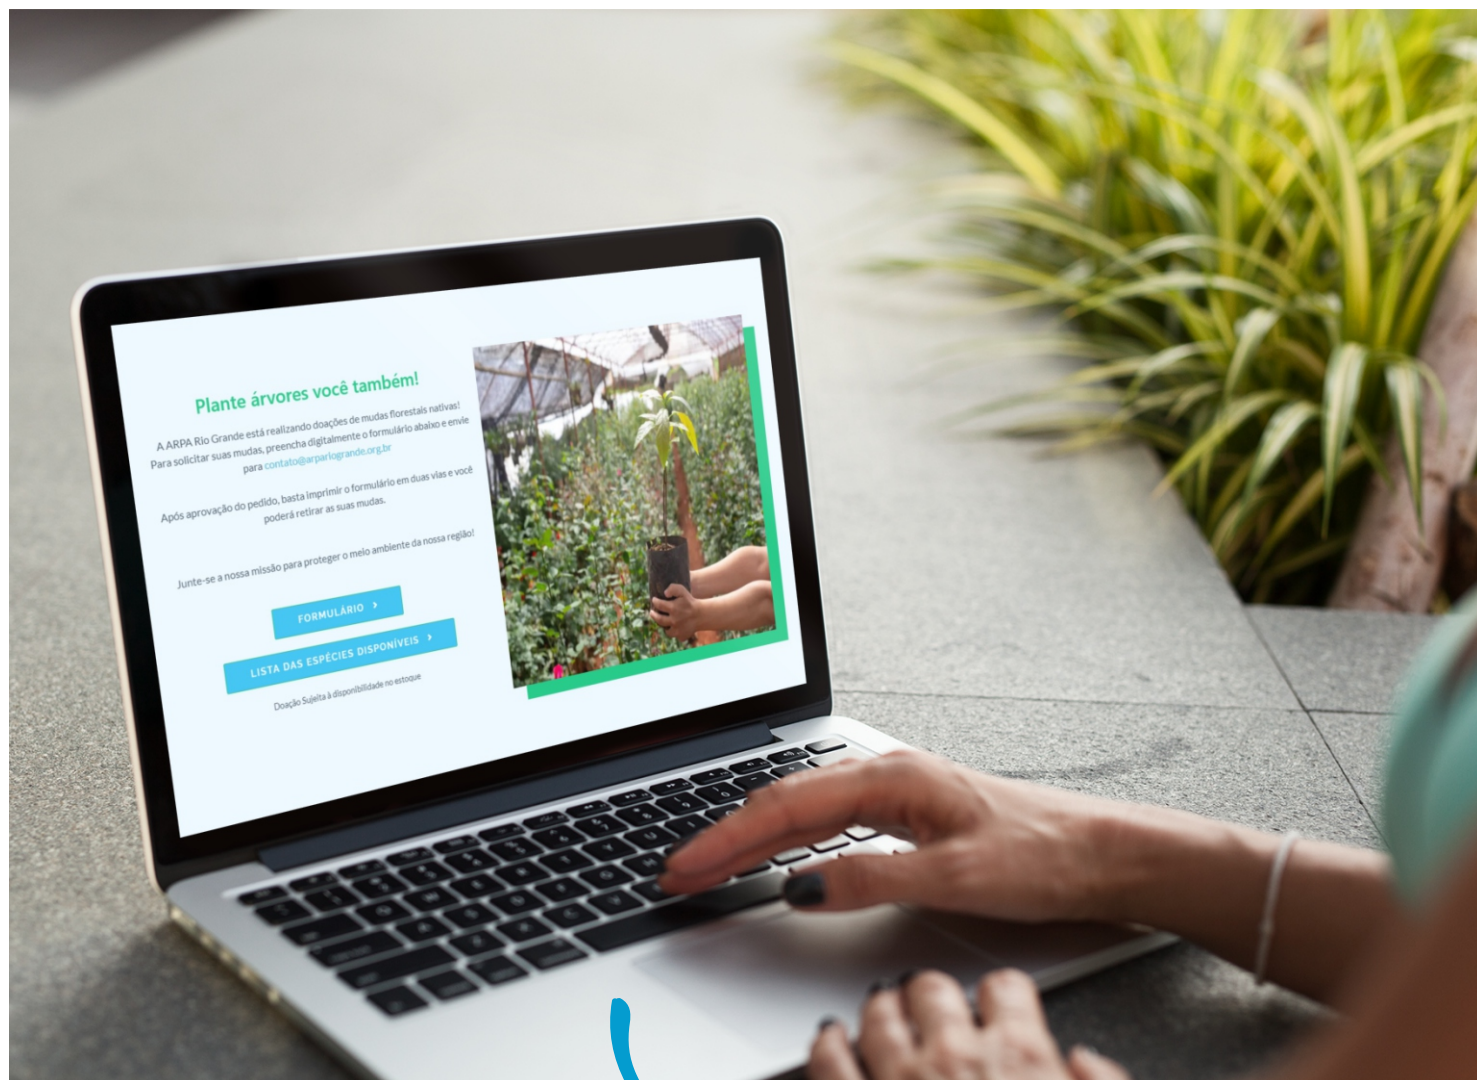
Plante árvores você também!

A ARPA Rio Grande está realizando doações de mudas florestais nativas! Para solicitar suas mudas, preencha digitalmente o formulário abaixo e envie para contato@arpariogrande.org.br

Após aprovação do pedido, basta imprimir o formulário em duas vias e você poderá retirar as suas mudas.

Junte-se a nossa missão para proteger o meio ambiente da nossa região!

FORMULÁRIO ›

LISTA DAS ESPÉCIES DISPONÍVEIS ›

Doação Sujeita à disponibilidade no estoque